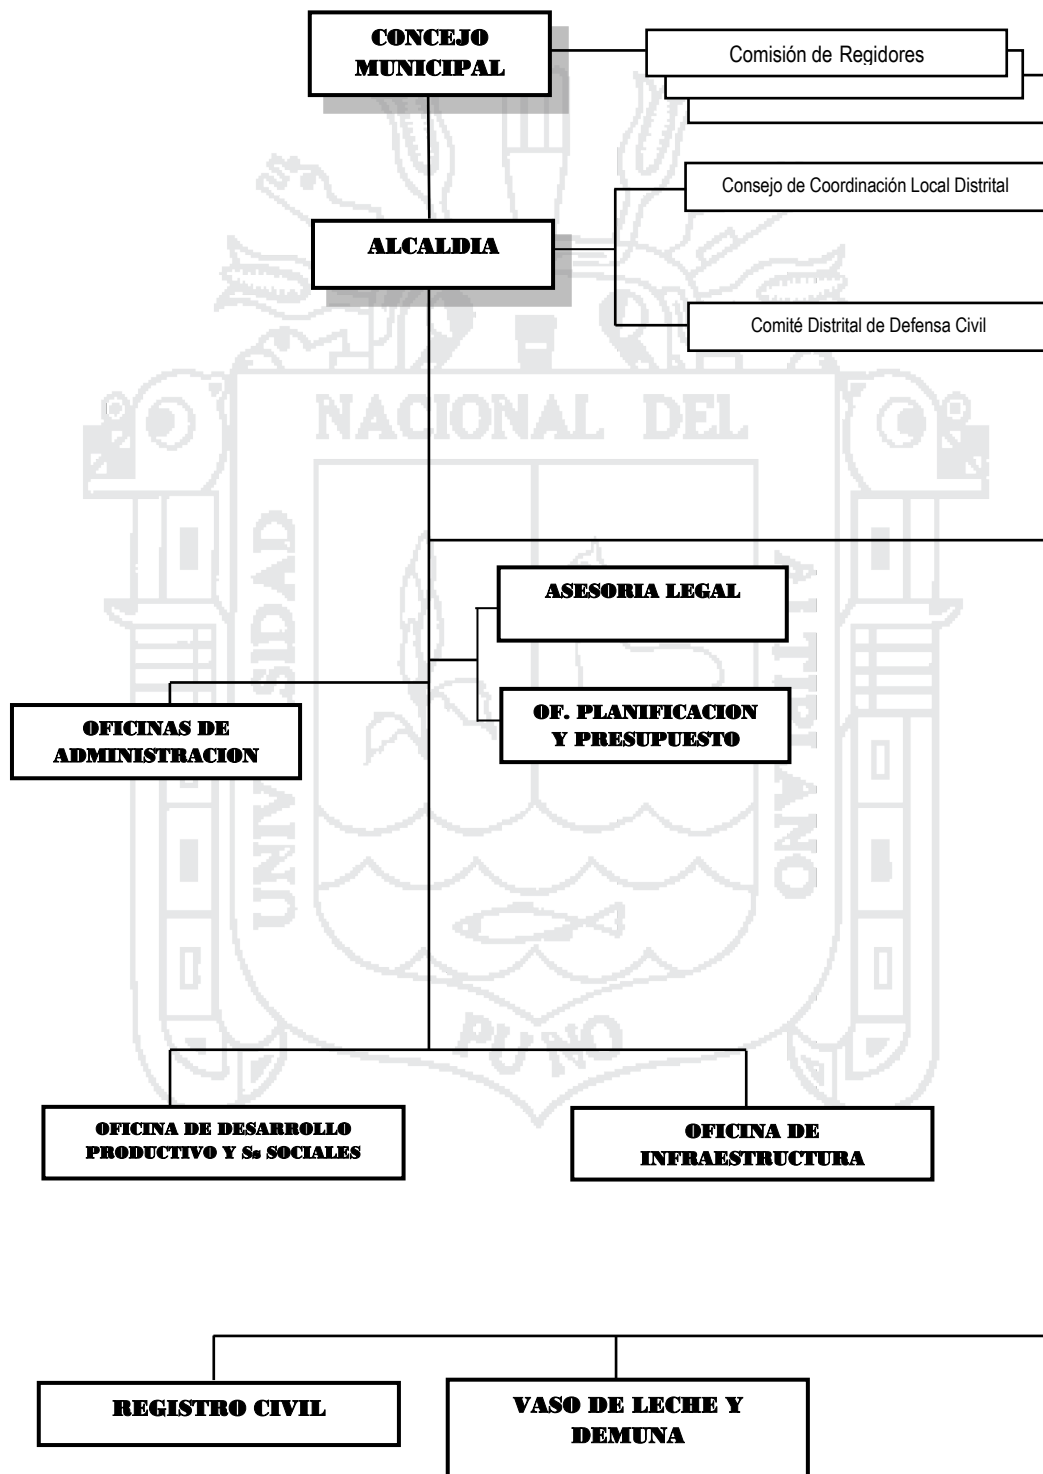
CONCEJO MUNICIPAL

Comisión de Regidores

Consejo de Coordinación Local Distrital

ALCALDIA

Comité Distrital de Defensa Civil

NACIONAL DEL

UNIVERSIDAD

ALTIPLANO

ASESORIA LEGAL

OFICINAS DE ADMINISTRACION

OF. PLANIFICACION Y PRESUPUESTO

PUNO

OFICINA DE DESARROLLO PRODUCTIVO Y Ss SOCIALES

OFICINA DE INFRAESTRUCTURA

REGISTRO CIVIL

VASO DE LECHE Y DEMUNA